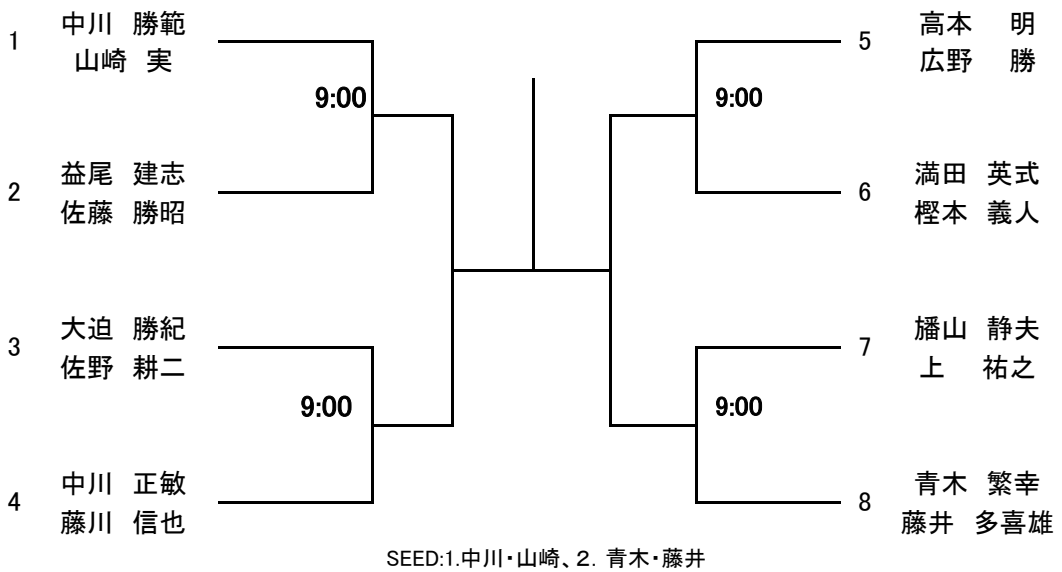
1
中川　勝範
山崎　実

9:00

2
益尾　建志
佐藤　勝昭

3
大迫　勝紀
佐野　耕二

9:00

4
中川　正敏
藤川　信也

5
高本　明
広野　勝

9:00

6
満田　英式
樫本　義人

7
播山　静夫
上　祐之

9:00

8
青木　繁幸
藤井　多喜雄

SEED:1.中川・山崎、2. 青木・藤井